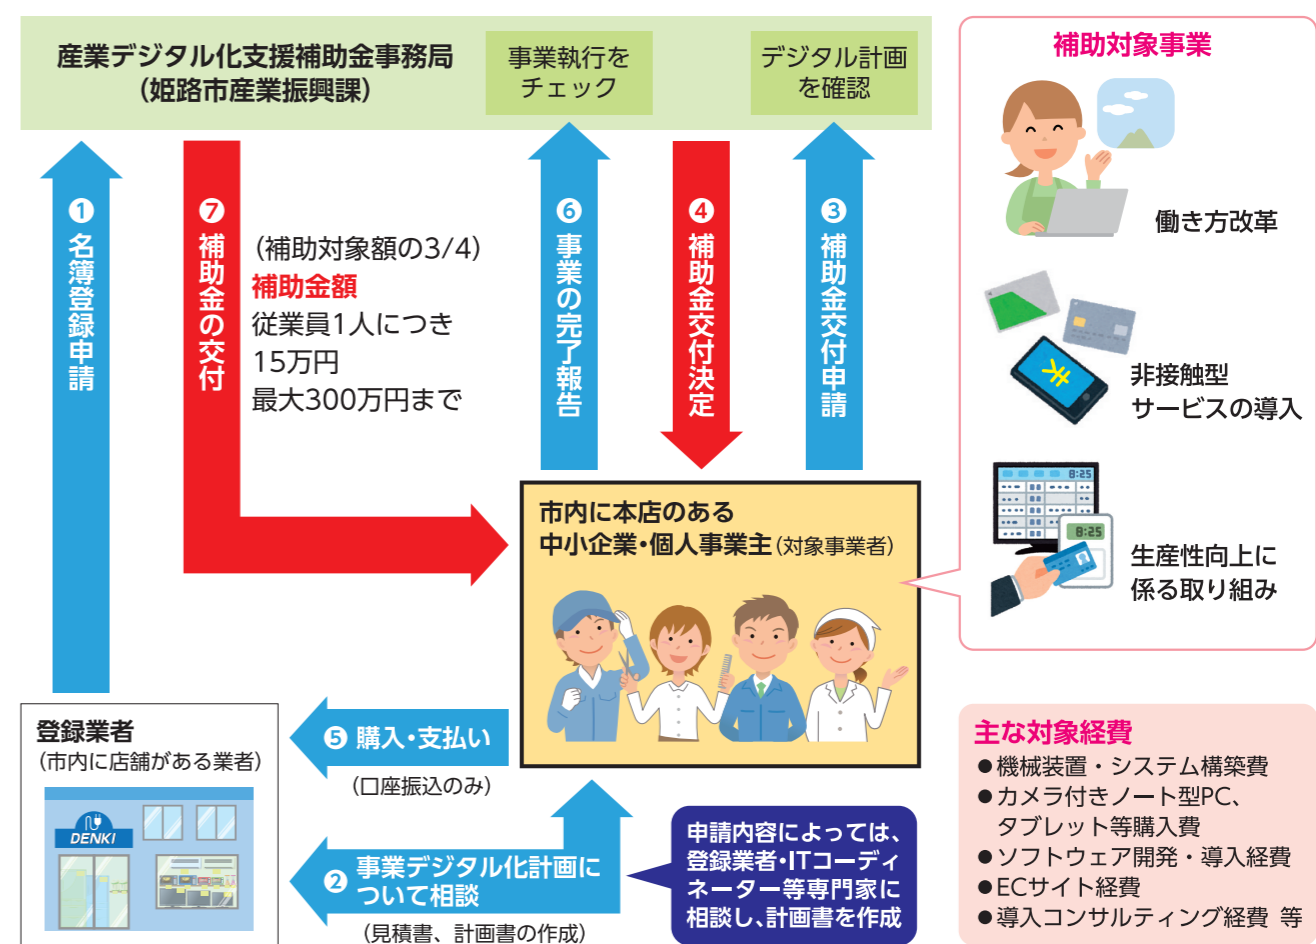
産業デジタル化支援補助金事務局
（姫路市産業振興課）

事業執行をチェック

デジタル計画を確認

❶ 名簿登録申請

❼ 補助金の交付

（補助対象額の3/4）
補助金額
従業員1人につき
15万円
最大300万円まで

❻ 事業の完了報告

❹ 補助金交付決定

❸ 補助金交付申請

補助対象事業

働き方改革

非接触型
サービスの導入

8:25

8:25

生産性向上に
係る取り組み

市内に本店のある
中小企業・個人事業主（対象事業者）

登録業者
（市内に店舗がある業者）

DENKI

❺ 購入・支払い
（口座振込のみ）

❷ 事業デジタル化計画について相談
（見積書、計画書の作成）

申請内容によっては、登録業者・ITコーディネーター等専門家に相談し、計画書を作成

主な対象経費
●機械装置・システム構築費
●カメラ付きノート型PC、タブレット等購入費
●ソフトウェア開発・導入経費
●ECサイト経費
●導入コンサルティング経費 等